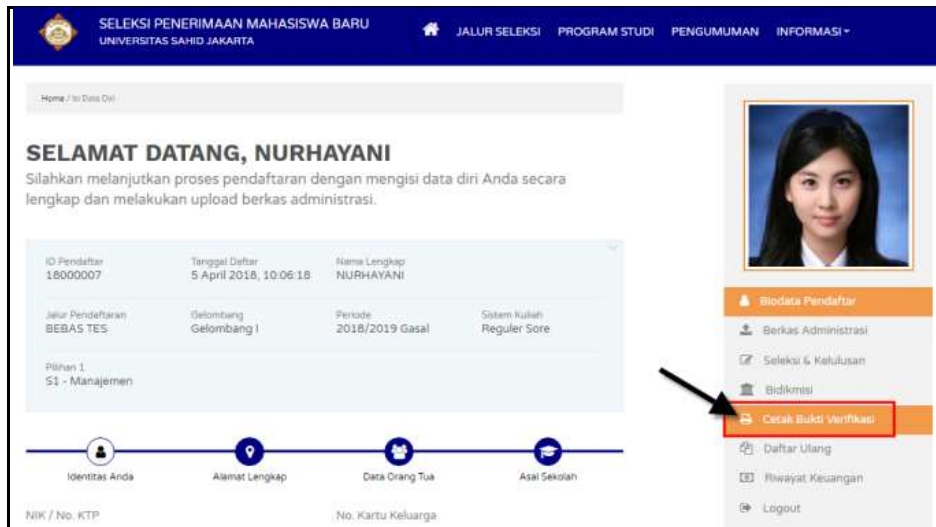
SELEKSI PENERIMAAN MAHASISWA BARU
UNIVERSITAS SAHID JAKARTA

JALUR SELEKSI PROGRAM STUDI PENGUMUMAN INFORMASI

Home / Isi Data Diri

SELAMAT DATANG, NURHAYANI

Silahkan melanjutkan proses pendaftaran dengan mengisi data diri Anda secara lengkap dan melakukan upload berkas administrasi.

ID Pendaftar
18000007

Tanggal Daftar
5 April 2018, 10:06:18

Nama Lengkap
NURHAYANI

Jalur Pendaftaran
BEBAS TES

Gelombang
Gelombang I

Periode
2018/2019 Gasal

Sistem Kuliah
Reguler Sore

Pilihan 1
S1 - Manajemen

Identitas Anda

Alamat Lengkap

Data Orang Tua

Asal Sekolah

NIK / No. KTP

No. Kartu Keluarga

Biodata Pendaftar
Berkas Administrasi
Seleksi & Kelulusan
Bidikmisi
Cetak Bukti Verifikasi
Daftar Ulang
Riwayat Keuangan
Logout